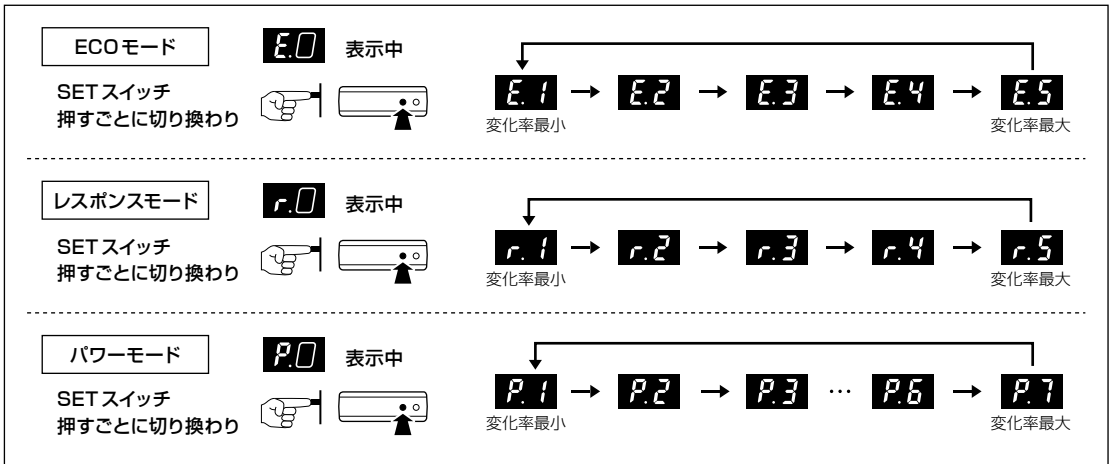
ECOモード

E.0 表示中

SETスイッチ
押すごとに切り換わり

E.1 → E.2 → E.3 → E.4 → E.5

変化率最小 変化率最大

レスポンスモード

r.0 表示中

SETスイッチ
押すごとに切り換わり

r.1 → r.2 → r.3 → r.4 → r.5

変化率最小 変化率最大

パワーモード

P.0 表示中

SETスイッチ
押すごとに切り換わり

P.1 → P.2 → P.3 … P.6 → P.7

変化率最小 変化率最大